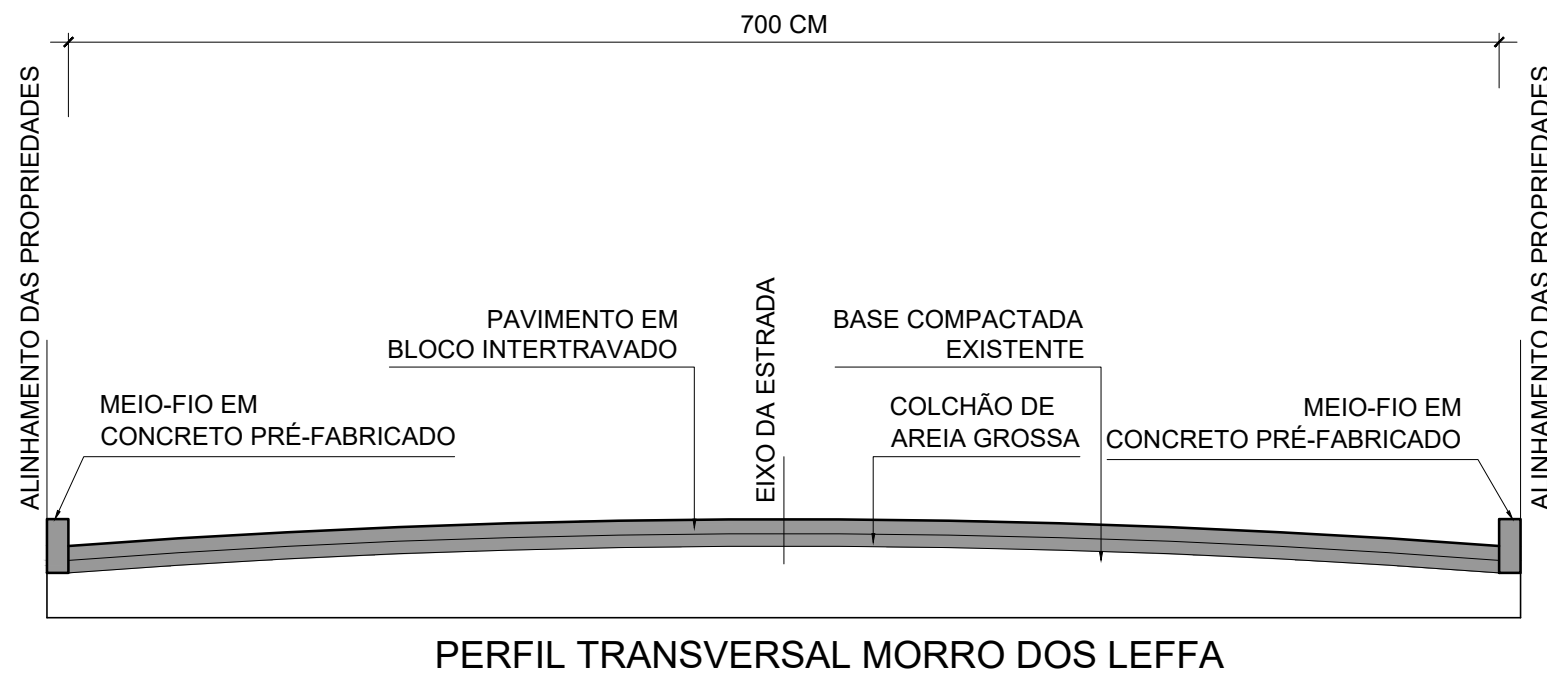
700 CM

ALINHAMENTO DAS PROPRIEDADES

ALINHAMENTO DAS PROPRIEDADES

PAVIMENTO EM BLOCO INTERTRAVADO

EIXO DA ESTRADA

BASE COMPACTADA EXISTENTE

MEIO-FIO EM CONCRETO PRÉ-FABRICADO

COLCHÃO DE AREIA GROSSA

MEIO-FIO EM CONCRETO PRÉ-FABRICADO

PERFIL TRANSVERSAL MORRO DOS LEFFA